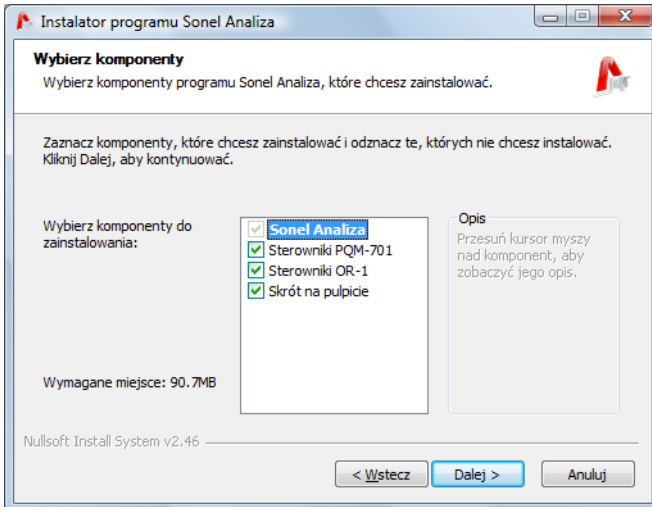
Instalator programu Sonel Analiza

Wybierz komponenty

Wybierz komponenty programu Sonel Analiza, które chcesz zainstalować.

Zaznacz komponenty, które chcesz zainstalować i odznacz te, których nie chcesz instalować. Kliknij Dalej, aby kontynuować.

Wybierz komponenty do zainstalowania:

Sonel Analiza
Sterowniki PQM-701
Sterowniki OR-1
Skrót na pulpicie

Opis
Przesuń kursor myszy nad komponent, aby zobaczyć jego opis.

Wymagane miejsce: 90.7MB

Nullsoft Install System v2.46

< Wstecz
Dalej >
Anuluj